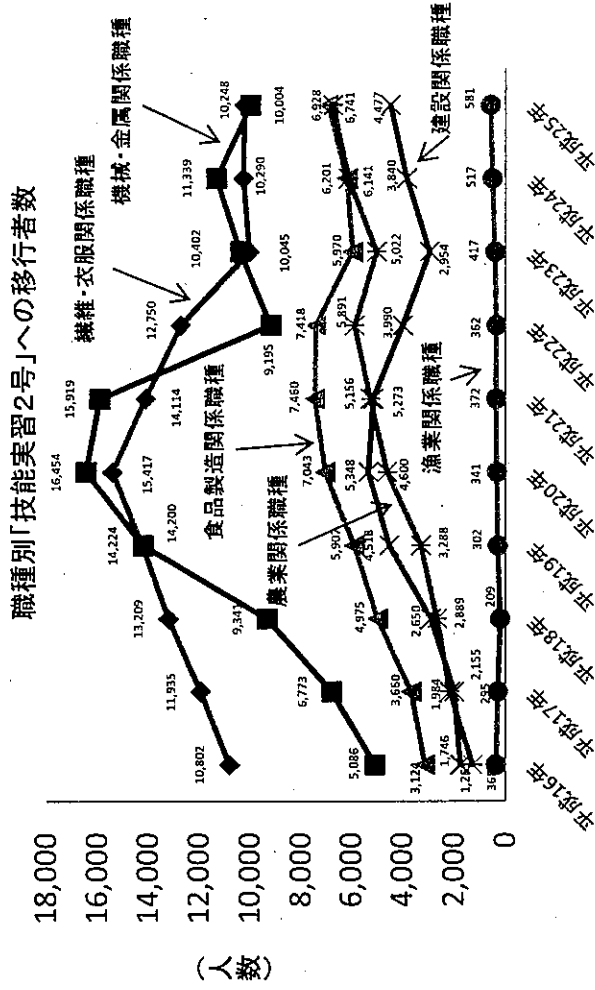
職種別「技能実習2号」への移行者数

(人数)

18,000
16,000
14,000
12,000
10,000
8,000
6,000
4,000
2,000
0

平成16年
平成17年
平成18年
平成19年
平成20年
平成21年
平成22年
平成23年
平成24年
平成25年

繊維・衣服関係職種
機械・金属関係職種
食品製造関係職種
農業関係職種
漁業関係職種
建設関係職種

10,802
11,935
13,209
14,200
15,417
14,114
12,750
10,402
11,339
10,248

5,086
6,773
9,341
14,224
16,454
15,919
9,195
10,045
10,290
10,004

3,124
3,650
4,975
5,907
7,043
7,460
7,418
5,970
6,201
6,928

1,746
1,984
2,650
4,518
5,348
5,156
5,891
5,022
6,141
6,741

1,2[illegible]
2,155
2,889
3,288
4,600
5,273
3,990
2,954
3,840
4,477

36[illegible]
295
209
302
341
372
362
417
517
581